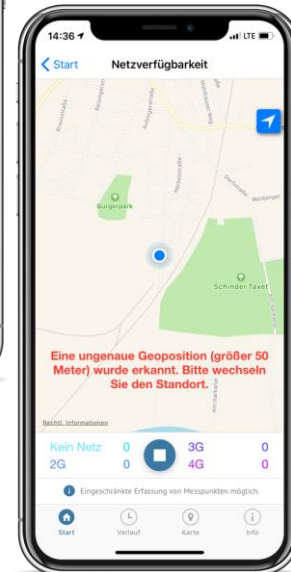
14:36

LTE

Start

Netzverfügbarkeit

Bürgerpark

Schinder Taxe

Eine ungenaue Geoposition (größer 50 Meter) wurde erkannt. Bitte wechseln Sie den Standort.

Rechtl. Informationen

Kein Netz 0

2G 0

3G 0

4G 0

Eingeschränkte Erfassung von Messpunkten möglich.

Start

Verlauf

Karte

Info